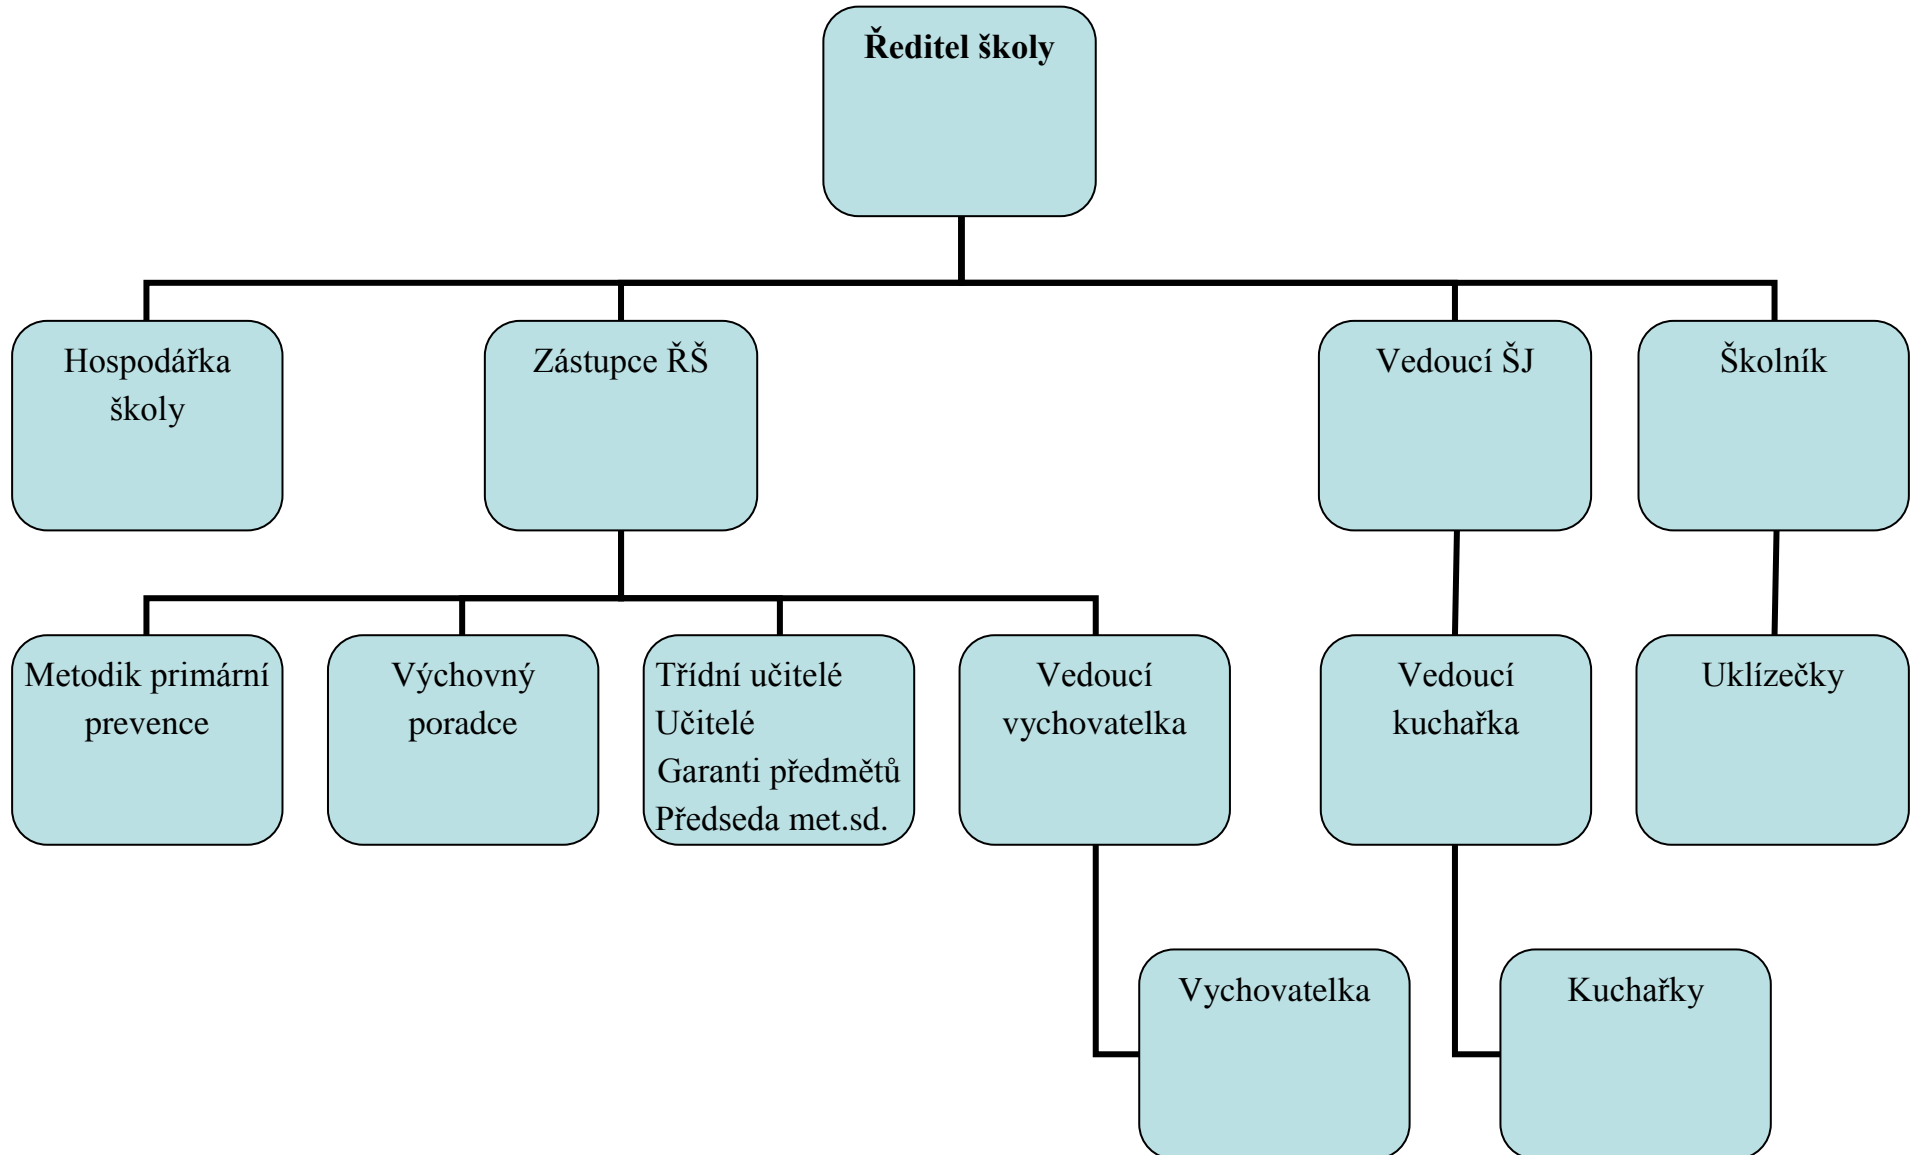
Ředitel školy

Hospodářka školy

Zástupce ŘŠ

Vedoucí ŠJ

Školník

Metodik primární prevence

Výchovný poradce

Třídní učitelé
Učitelé
Garanti předmětů
Předseda met.sd.

Vedoucí vychovatelka

Vedoucí kuchařka

Uklízečky

Vychovatelka

Kuchařky